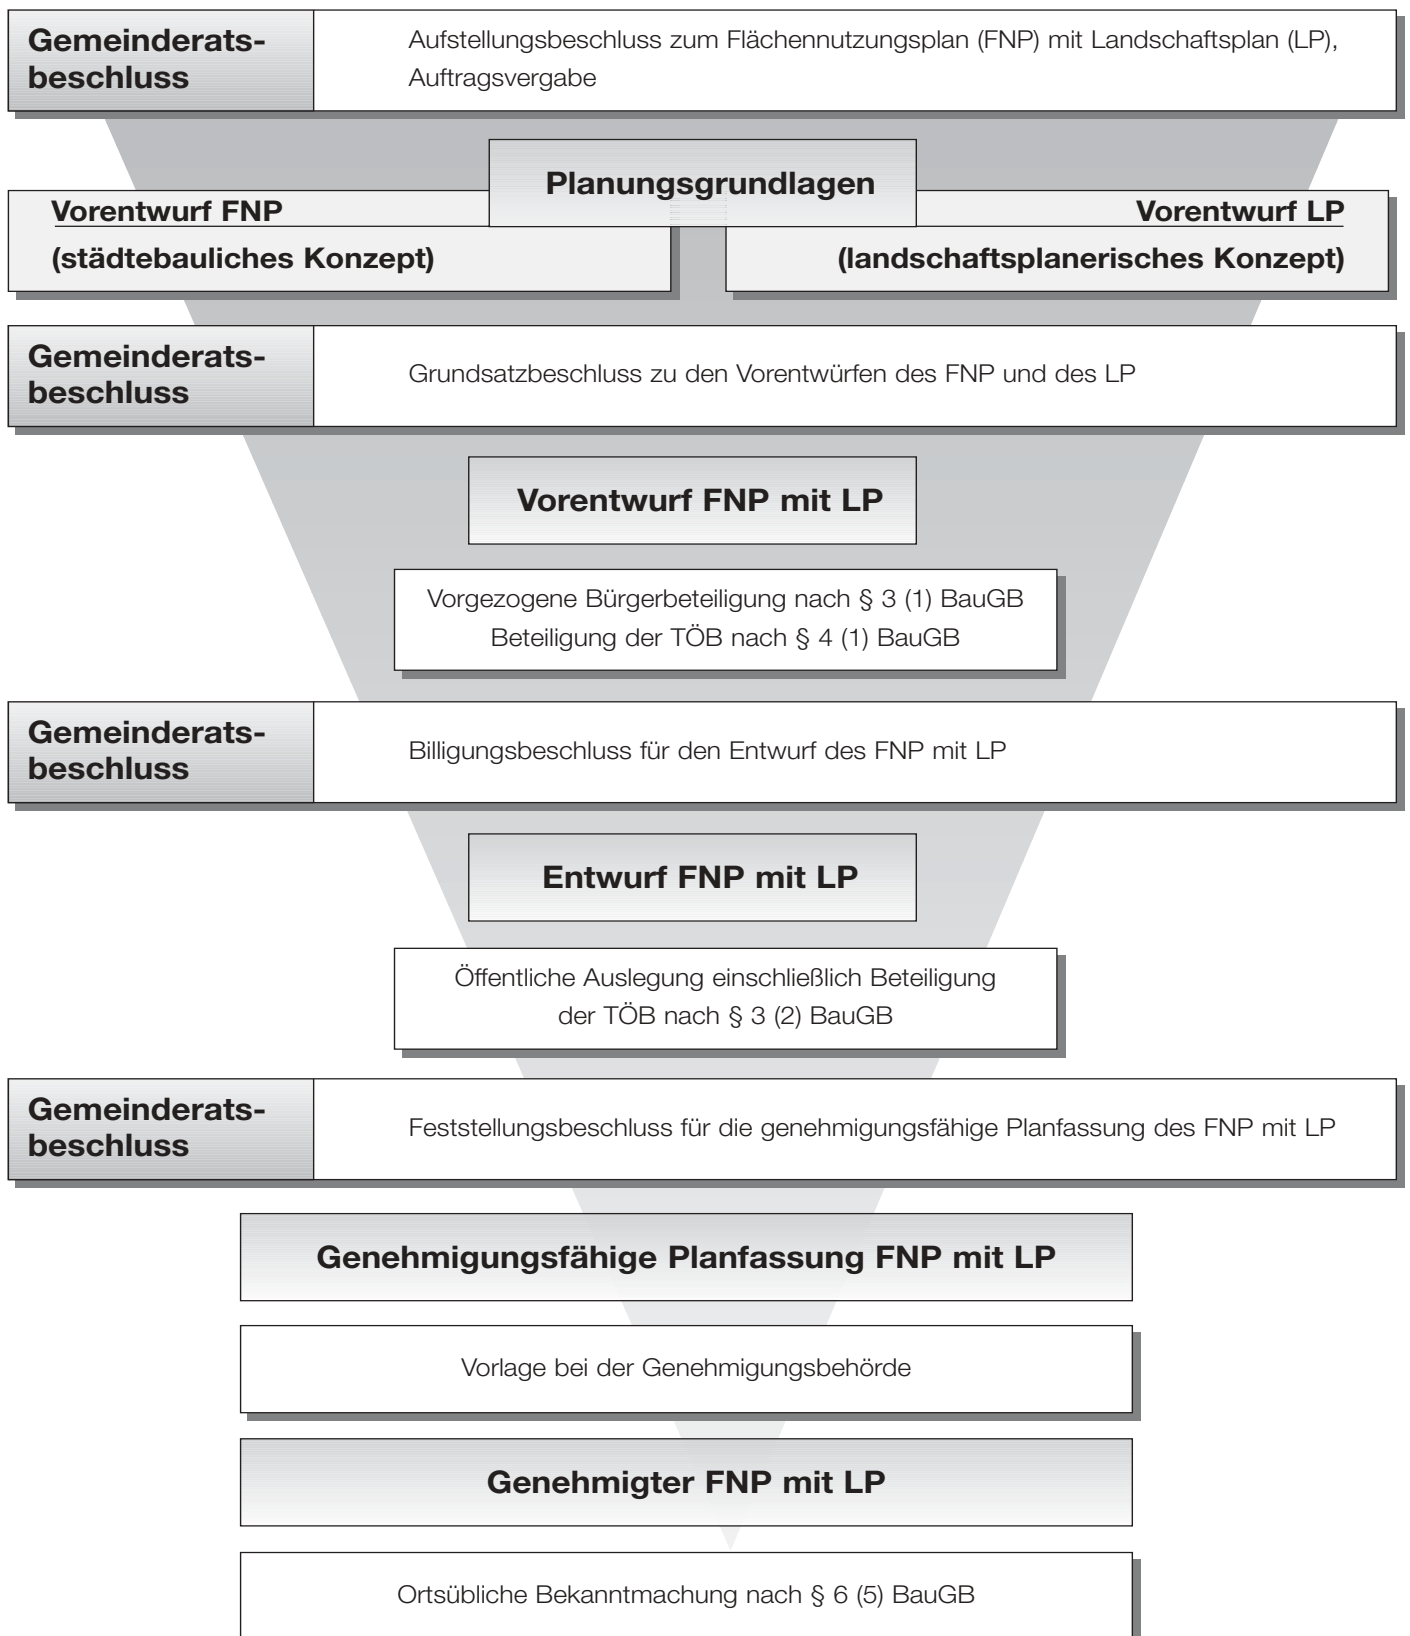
Gemeinderatsbeschluss

Aufstellungsbeschluss zum Flächennutzungsplan (FNP) mit Landschaftsplan (LP), Auftragsvergabe

Planungsgrundlagen

Vorentwurf FNP
(städtebauliches Konzept)

Vorentwurf LP
(landschaftsplanerisches Konzept)

Gemeinderatsbeschluss

Grundsatzbeschluss zu den Vorentwürfen des FNP und des LP

Vorentwurf FNP mit LP

Vorgezogene Bürgerbeteiligung nach § 3 (1) BauGB
Beteiligung der TÖB nach § 4 (1) BauGB

Gemeinderatsbeschluss

Billigungsbeschluss für den Entwurf des FNP mit LP

Entwurf FNP mit LP

Öffentliche Auslegung einschließlich Beteiligung der TÖB nach § 3 (2) BauGB

Gemeinderatsbeschluss

Feststellungsbeschluss für die genehmigungsfähige Planfassung des FNP mit LP

Genehmigungsfähige Planfassung FNP mit LP

Vorlage bei der Genehmigungsbehörde

Genehmigter FNP mit LP

Ortsübliche Bekanntmachung nach § 6 (5) BauGB